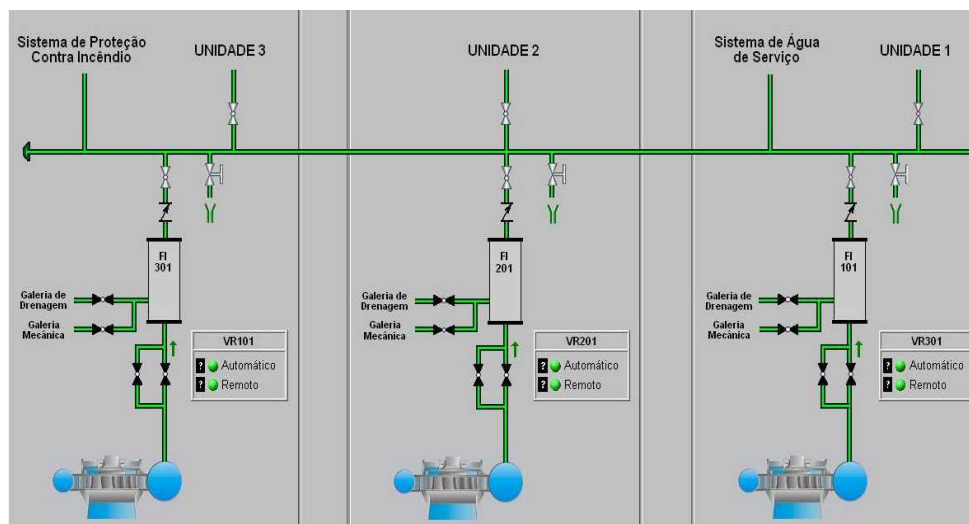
Sistema de Proteção Contra Incêndio

UNIDADE 3

FI 301

Galeria de Drenagem

Galeria Mecânica

VR101

? Automático

? Remoto

UNIDADE 2

FI 201

Galeria de Drenagem

Galeria Mecânica

VR201

? Automático

? Remoto

Sistema de Água de Serviço

UNIDADE 1

FI 101

Galeria de Drenagem

Galeria Mecânica

VR301

? Automático

? Remoto